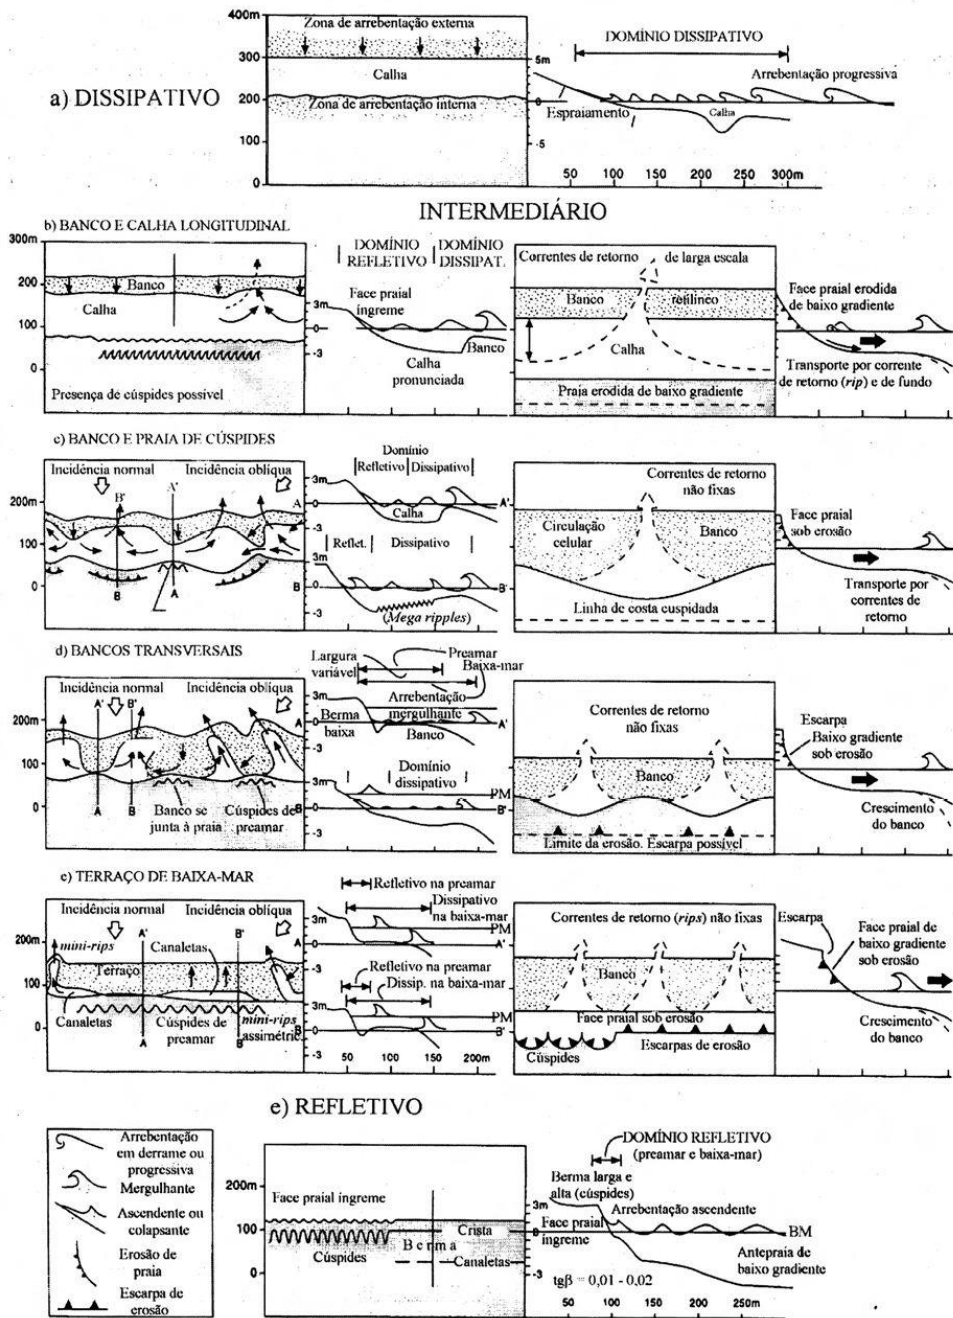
a) DISSIPATIVO

400m
300
200
100
0
Zona de arrebentação externa
Calha
Zona de arrebentação interna

DOMÍNIO DISSIPATIVO
5m
0
-5
Arrebentação progressiva
Espraiamento
Calha
50 100 150 200 250 300m

INTERMEDIÁRIO

b) BANCO E CALHA LONGITUDINAL
300m
200
100
0
Banco
Calha
Presença de cúspides possível

DOMÍNIO REFLETIVO
DOMÍNIO DISSIPAT.
3m
0
-3
Face praial íngreme
Banco
Calha pronunciada

Correntes de retorno de larga escala
Banco retilíneo
Calha
Praia erodida de baixo gradiente
Face praial erodida de baixo gradiente
Transporte por corrente de retorno (rip) e de fundo

c) BANCO E PRAIA DE CÚSPIDES
Incidência normal
Incidência oblíqua
200m
100
0
B'
A'
A
B
A
Domínio
Refletivo
Dissipativo
3m
0
-3
Calha
A'
Reflet.
Dissipativo
3m
0
-3
B
B'
(Mega ripples)

Correntes de retorno não fixas
Circulação celular
Banco
Linha de costa cuspidada
Face praial sob erosão
Transporte por correntes de retorno

d) BANCOS TRANSVERSAIS
Incidência normal
Incidência oblíqua
200m
100
0
A'
B'
A
B
Banco se junta à praia
Cúspides de preamar
Largura variável
Preamar
Baixa-mar
3m
Arrebentação mergulhante
Berma baixa
Banco
A'
Domínio dissipativo
3m
PM
0
B'
-3

Correntes de retorno não fixas
Banco
Limite da erosão. Escarpa possível
Escarpa
Baixo gradiente sob erosão
Crescimento do banco

e) TERRAÇO DE BAIXA-MAR
Incidência normal
Incidência oblíqua
200m
100
0
mini-rips
A'
B'
Canaletas
Terraço
Canaletas
Cúspides de preamar
mini-rips assimétric.
A
B
Refletivo na preamar
Dissipativo na baixa-mar
3m
PM
-3
Refletivo na preamar
Dissip. na baixa-mar
3m
PM
0
-3
50 100 150 200m

Correntes de retorno (rips) não fixas
Banco
Face praial sob erosão
Cúspides
Escarpas de erosão
Escarpa
Face praial de baixo gradiente sob erosão
Crescimento do banco

e) REFLETIVO

Arrebentação em derrame ou progressiva
Mergulhante
Ascendente ou colapsante
Erosão de praia
Escarpa de erosão

200m
100
0
Face praial íngreme
Cúspides
Berma
Crista
Canaletas

DOMÍNIO REFLETIVO (preamar e baixa-mar)
Berma larga e alta (cúspides)
3m
Arrebentação ascendente
Face praial íngreme
BM
0
-3
Antepraia de baixo gradiente
tgβ = 0,01 - 0,02
50 100 150 200 250m